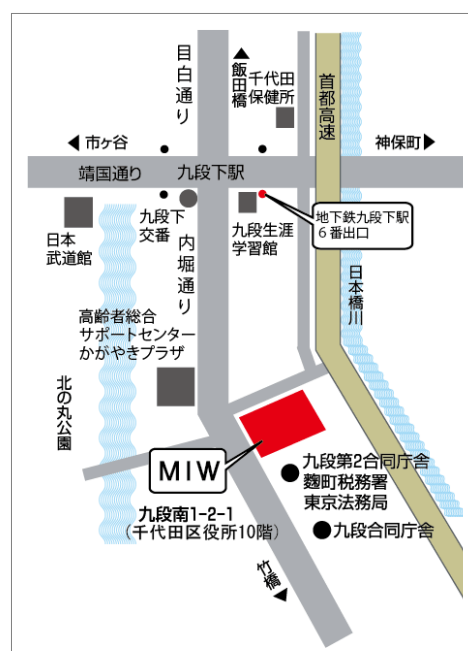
目白通り

▲飯田橋

千代田保健所

首都高速

◀市ヶ谷

神保町▶

靖国通り

九段下駅

九段下交番

内堀通り

日本武道館

九段生涯学習館

地下鉄九段下駅6番出口

日本橋川

高齢者総合サポートセンターかがやきプラザ

北の丸公園

MIW

●九段第2合同庁舎
麹町税務署
東京法務局

九段南1-2-1
（千代田区役所10階）

●九段合同庁舎

竹橋▼